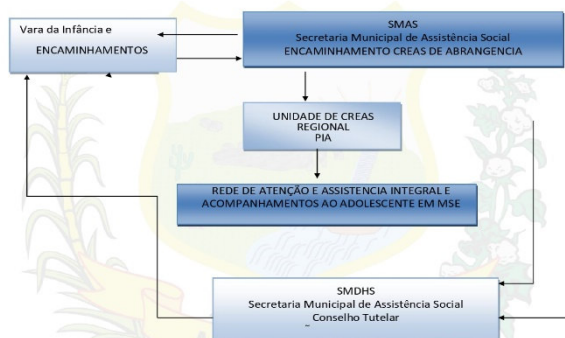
Vara da Infância e

ENCAMINHAMENTOS

SMAS
Secretaria Municipal de Assistência Social
ENCAMINHAMENTO CREAS DE ABRANGENCIA

UNIDADE DE CREAS
REGIONAL
PIA

REDE DE ATENÇÃO E ASSISTENCIA INTEGRAL E ACOMPANHAMENTOS AO ADOLESCENTE EM MSE

SMDHS
Secretaria Municipal de Assistência Social
Conselho Tutelar